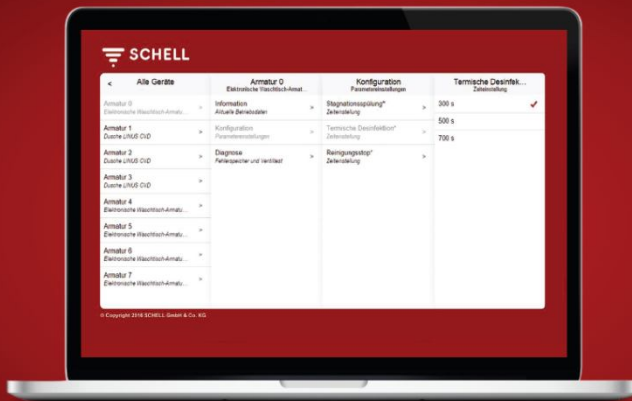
SCHELL

<

Alle Geräte

Armatur 0
Elektronische Waschtisch-Armat...

Armatur 1
Dusche LINUS CVD

Armatur 2
Dusche LINUS CVD

Armatur 3
Dusche LINUS CVD

Armatur 4
Elektronische Waschtisch-Armatu...

Armatur 5
Elektronische Waschtisch-Armatu...

Armatur 6
Elektronische Waschtisch-Armatu...

Armatur 7
Elektronische Waschtisch-Armatu...

Armatur 0
Elektronische Waschtisch-Armat...

Information
Aktuelle Betriebsdaten

Konfiguration
Parametereinstellungen

Diagnose
Fehlerspeicher und Ventiltest

Konfiguration
Parametereinstellungen

Stagnationsspülung*
Zeiteinstellung

Termische Desinfektion*
Zeiteinstellung

Reinigungsstop*
Zeiteinstellung

Termische Desinfek...
Zeiteinstellung

300 s

500 s

700 s

© Copyright 2018 SCHELL GmbH & Co. KG